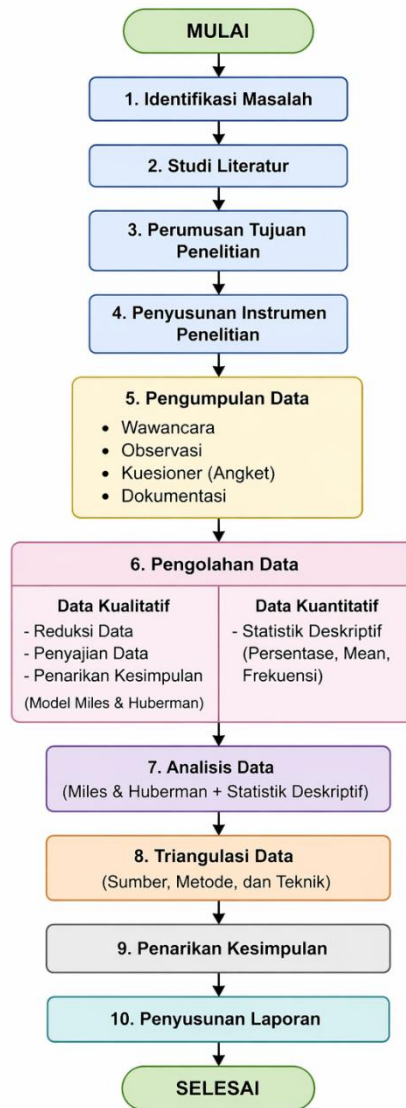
MULAI

1. Identifikasi Masalah

2. Studi Literatur

3. Perumusan Tujuan Penelitian

4. Penyusunan Instrumen Penelitian

5. Pengumpulan Data
- Wawancara
- Observasi
- Kuesioner (Angket)
- Dokumentasi

6. Pengolahan Data

Data Kualitatif
- Reduksi Data
- Penyajian Data
- Penarikan Kesimpulan
(Model Miles & Huberman)

Data Kuantitatif
- Statistik Deskriptif (Persentase, Mean, Frekuensi)

7. Analisis Data
(Miles & Huberman + Statistik Deskriptif)

8. Triangulasi Data
(Sumber, Metode, dan Teknik)

9. Penarikan Kesimpulan

10. Penyusunan Laporan

SELESAI